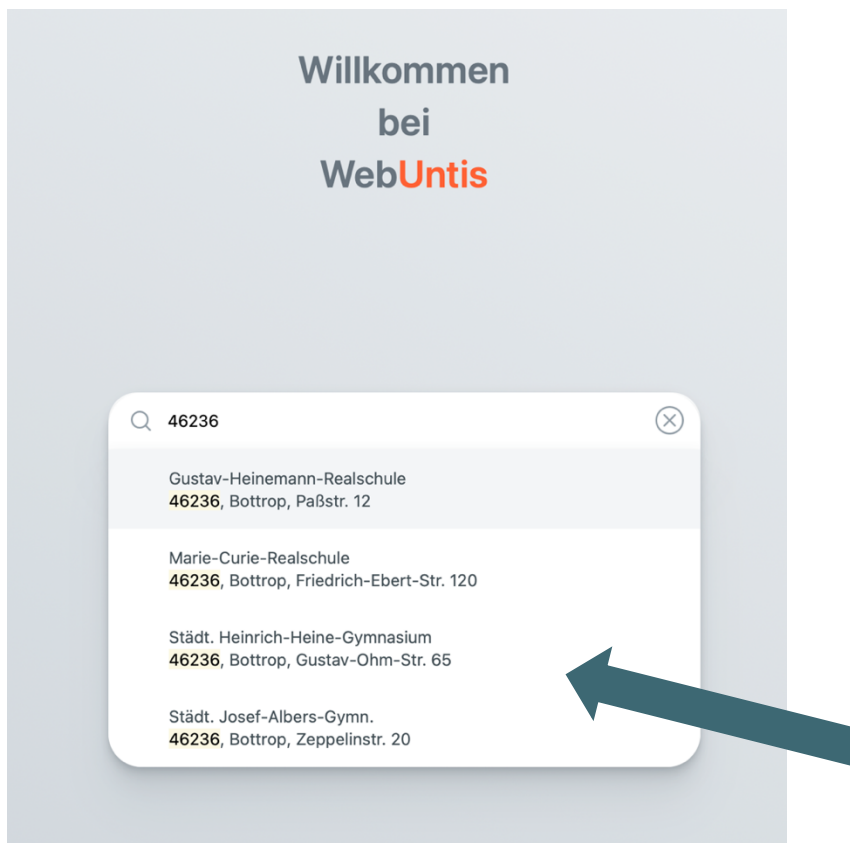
Willkommen
bei
WebUntis

46236

Gustav-Heinemann-Realschule
46236, Bottrop, Paßstr. 12

Marie-Curie-Realschule
46236, Bottrop, Friedrich-Ebert-Str. 120

Städt. Heinrich-Heine-Gymnasium
46236, Bottrop, Gustav-Ohm-Str. 65

Städt. Josef-Albers-Gymn.
46236, Bottrop, Zeppelinstr. 20